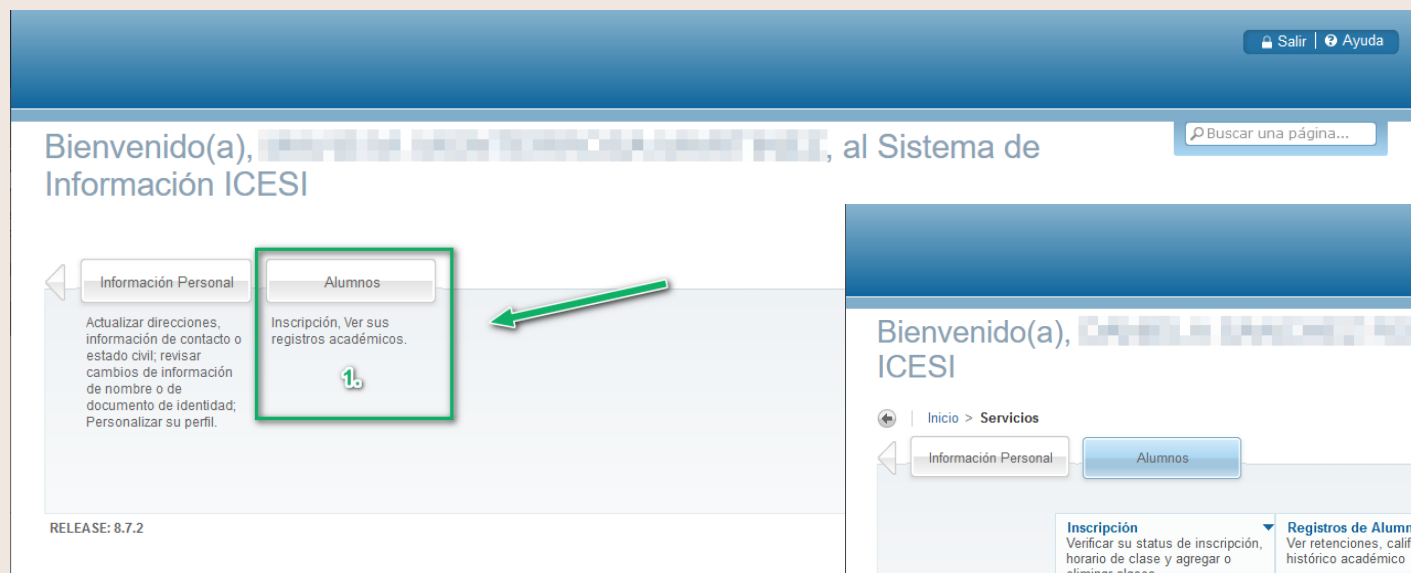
Salir | Ayuda

Buscar una página...

Bienvenido(a), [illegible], al Sistema de Información ICESI

Información Personal

Actualizar direcciones, información de contacto o estado civil; revisar cambios de información de nombre o de documento de identidad; Personalizar su perfil.

Alumnos

Inscripción, Ver sus registros académicos.

1.

RELEASE: 8.7.2

Bienvenido(a), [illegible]
ICESI

Inicio > Servicios

Información Personal

Alumnos

Inscripción
Verificar su status de inscripción, horario de clase y agregar o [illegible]

Registros de Alumn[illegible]
Ver retenciones, calif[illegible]
histórico académico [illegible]